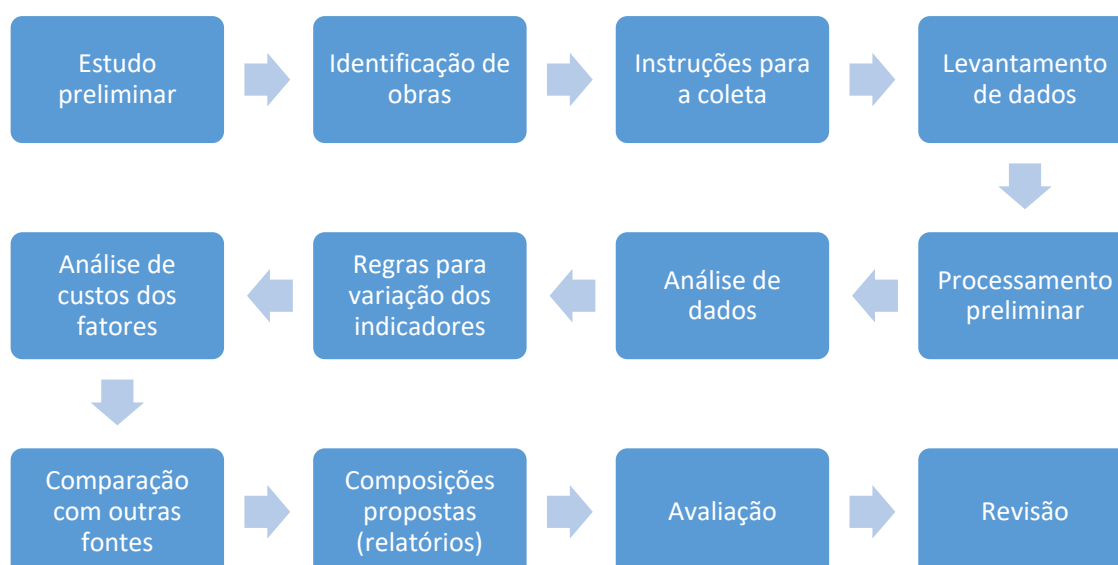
Estudo preliminar

Identificação de obras

Instruções para a coleta

Levantamento de dados

Processamento preliminar

Análise de dados

Regras para variação dos indicadores

Análise de custos dos fatores

Comparação com outras fontes

Composições propostas (relatórios)

Avaliação

Revisão